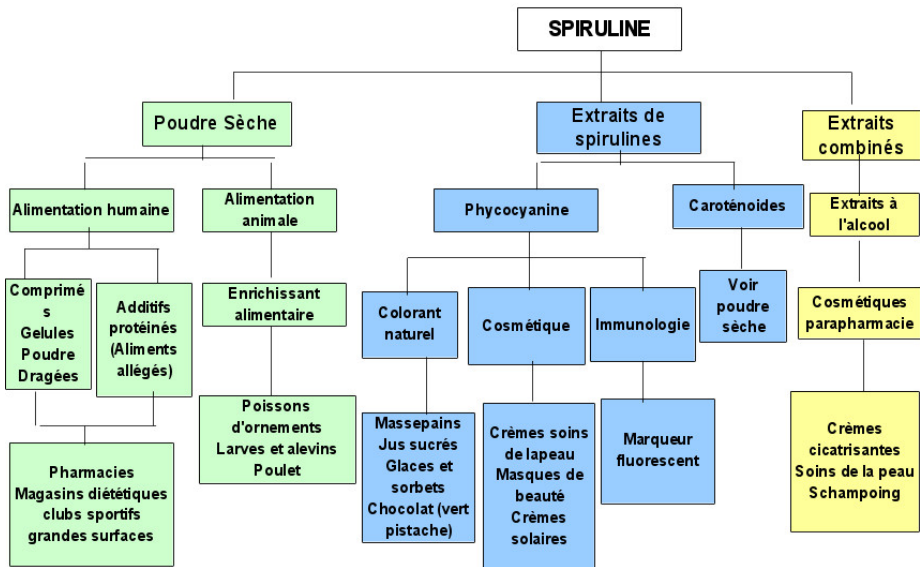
SPIRULINE

Poudre Sèche

Alimentation humaine

Comprimés
Gelules
Poudre
Dragées

Additifs protéinés (Aliments allégés)

Pharmacies
Magasins diététiques
clubs sportifs
grandes surfaces

Alimentation animale

Enrichissant alimentaire

Poissons d'ornements
Larves et alevins
Poulet

Extraits de spirulines

Phycocyanine

Colorant naturel

Massepains
Jus sucrés
Glaces et sorbets
Chocolat (vert pistache)

Cosmétique

Crèmes soins de lapeau
Masques de beauté
Crèmes solaires

Immunologie

Marqueur fluorescent

Caroténoides

Voir poudre sèche

Extraits combinés

Extraits à l'alcool

Cosmétiques parapharmacie

Crèmes cicatrisantes
Soins de la peau
Schampoing